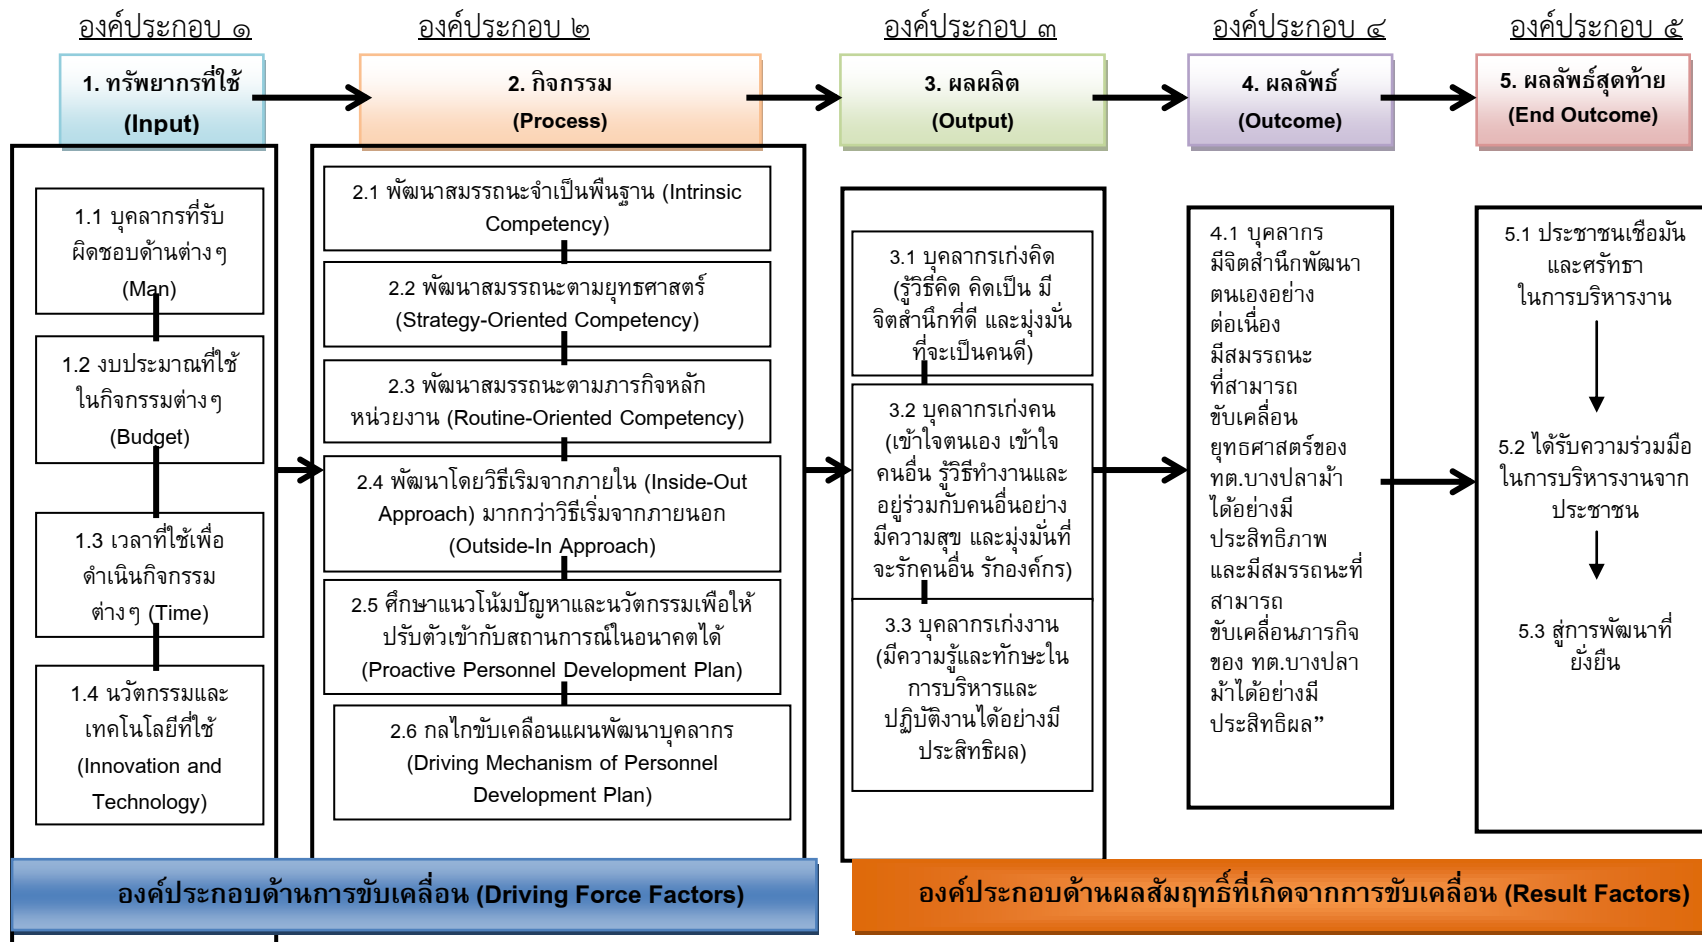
องค์ประกอบ ๑

1. ทรัพยากรที่ใช้ (Input)

1.1 บุคลากรที่รับผิดชอบด้านต่างๆ (Man)

1.2 งบประมาณที่ใช้ในกิจกรรมต่างๆ (Budget)

1.3 เวลาที่ใช้เพื่อดำเนินกิจกรรมต่างๆ (Time)

1.4 นวัตกรรมและเทคโนโลยีที่ใช้ (Innovation and Technology)

องค์ประกอบ ๒

2. กิจกรรม (Process)

2.1 พัฒนาสมรรถนะจำเป็นพื้นฐาน (Intrinsic Competency)

2.2 พัฒนาสมรรถนะตามยุทธศาสตร์ (Strategy-Oriented Competency)

2.3 พัฒนาสมรรถนะตามภารกิจหลักหน่วยงาน (Routine-Oriented Competency)

2.4 พัฒนาโดยวิธีเริ่มจากภายใน (Inside-Out Approach) มากกว่าวิธีเริ่มจากภายนอก (Outside-In Approach)

2.5 ศึกษาแนวโน้มปัญหาและนวัตกรรมเพื่อให้ปรับตัวเข้ากับสถานการณ์ในอนาคตได้ (Proactive Personnel Development Plan)

2.6 กลไกขับเคลื่อนแผนพัฒนาบุคลากร (Driving Mechanism of Personnel Development Plan)

องค์ประกอบ ๓

3. ผลผลิต (Output)

3.1 บุคลากรเก่งคิด (รู้วิธีคิด คิดเป็น มีจิตสำนึกที่ดี และมุ่งมั่นที่จะเป็นคนดี)

3.2 บุคลากรเก่งคน (เข้าใจตนเอง เข้าใจคนอื่น รู้วิธีทำงานและอยู่ร่วมกับคนอื่นอย่างมีความสุข และมุ่งมั่นที่จะรักคนอื่น รักองค์กร)

3.3 บุคลากรเก่งงาน (มีความรู้และทักษะในการบริหารและปฏิบัติงานได้อย่างมีประสิทธิผล)

องค์ประกอบ ๔

4. ผลลัพธ์ (Outcome)

4.1 บุคลากรมีจิตสำนึกพัฒนาตนเองอย่างต่อเนื่อง มีสมรรถนะที่สามารถขับเคลื่อนยุทธศาสตร์ของ ทต.บางปลาม้าได้อย่างมีประสิทธิภาพ และมีสมรรถนะที่สามารถขับเคลื่อนภารกิจของ ทต.บางปลาม้าได้อย่างมีประสิทธิผล”

องค์ประกอบ ๕

5. ผลลัพธ์สุดท้าย (End Outcome)

5.1 ประชาชนเชื่อมั่นและศรัทธาในการบริหารงาน

5.2 ได้รับความร่วมมือในการบริหารงานจากประชาชน

5.3 สู่การพัฒนาที่ยั่งยืน

องค์ประกอบด้านการขับเคลื่อน (Driving Force Factors)

องค์ประกอบด้านผลสัมฤทธิ์ที่เกิดจากการขับเคลื่อน (Result Factors)